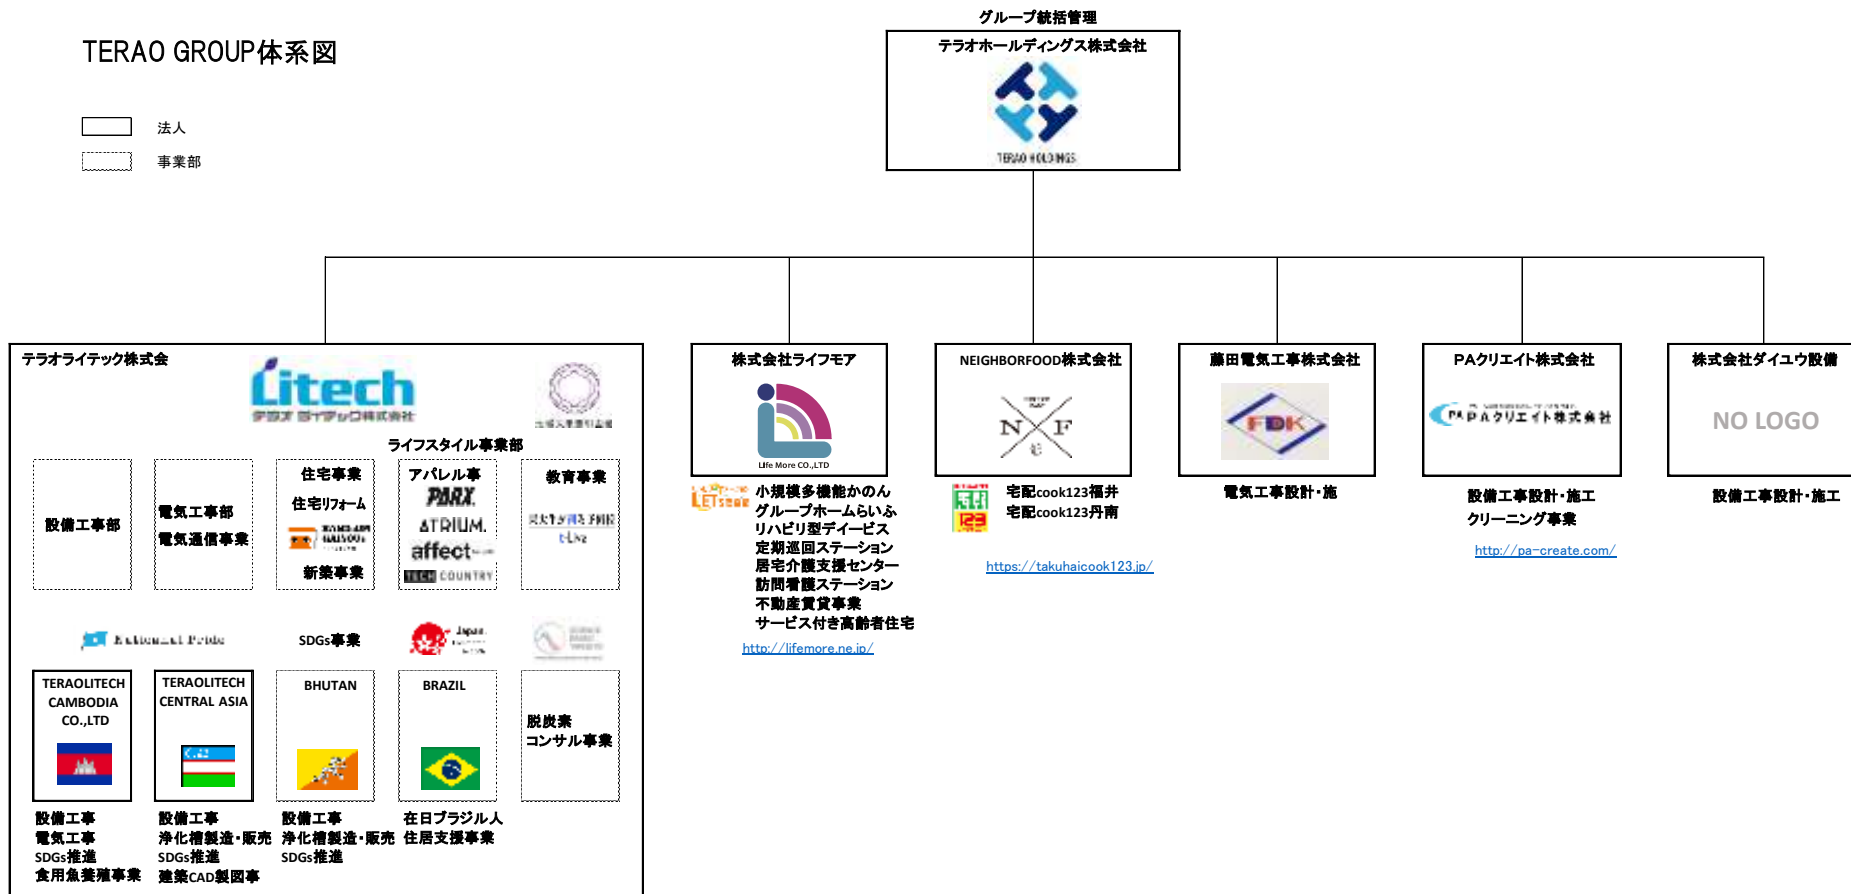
TERAO GROUP体系図

法人

事業部

グループ統括管理

テラオホールディングス株式会社

TERAO HOLDINGS

テラオライテック株式会社

Litech

テラオ ライテック株式会社

ライフスタイル事業部

設備工事部

電気工事部
電気通信事業

住宅事業
住宅リフォーム
新築事業

アパレル事
PARX
ATRIUM.
affect
TECH COUNTRY

教育事業

SDGs事業

TERAOLITECH CAMBODIA CO.,LTD

TERAOLITECH CENTRAL ASIA

BHUTAN

BRAZIL

脱炭素
コンサル事業

設備工事
電気工事
SDGs推進
食用魚養殖事業

設備工事
浄化槽製造・販売
SDGs推進
建築CAD製図事

設備工事
浄化槽製造・販売
SDGs推進

在日ブラジル人
住居支援事業

株式会社ライフモア

Life More CO.,LTD

小規模多機能かのん
グループホームらいふ
リハビリ型ディービス
定期巡回ステーション
居宅介護支援センター
訪問看護ステーション
不動産賃貸事業
サービス付き高齢者住宅

http://lifemore.ne.jp/

NEIGHBORFOOD株式会社

N F

宅配cook123福井
宅配cook123丹南

https://takuhaicook123.jp/

藤田電気工事株式会社

FDK

電気工事設計・施

PAクリエイト株式会社

PAクリエイト株式会社

設備工事設計・施工
クリーニング事業

http://pa-create.com/

株式会社ダイユウ設備

NO LOGO

設備工事設計・施工